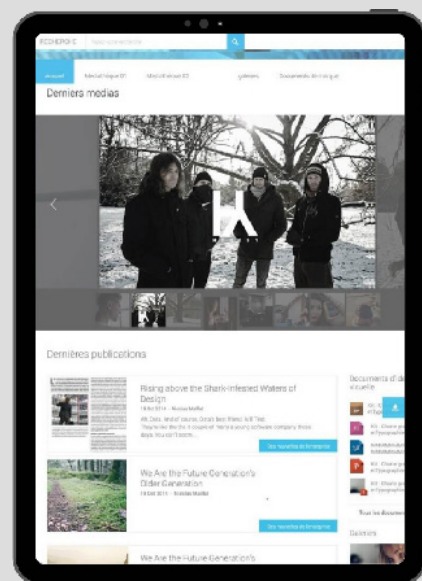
ECHOPOLE

Accueil Médiathèque 01 Médiathèque 02 galeries Documents de marque

Derniers medias

Dernières publications

Rising above the Shark-Infested Waters of Design

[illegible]

Voir nouvelles de l'enseigne

We Are the Future Generation's Older Generation

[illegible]

Voir nouvelles de l'enseigne

We Are the Future Generation's

Documents de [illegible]

Tous les documents

Galeries